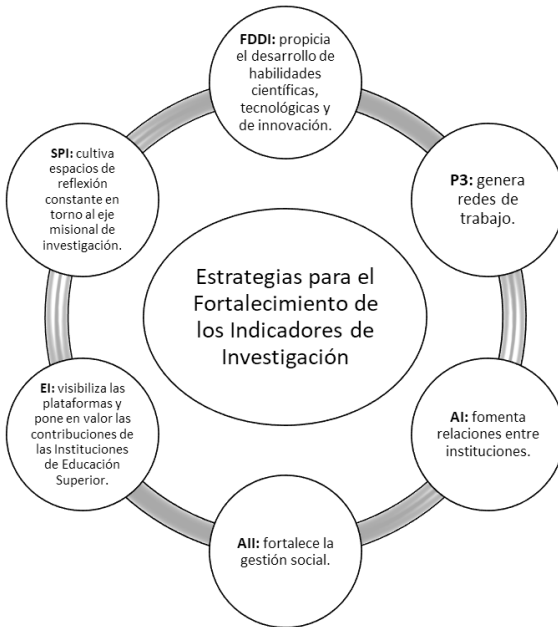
FDDI: propicia el desarrollo de habilidades científicas, tecnológicas y de innovación.

P3: genera redes de trabajo.

AI: fomenta relaciones entre instituciones.

AII: fortalece la gestión social.

EI: visibiliza las plataformas y pone en valor las contribuciones de las Instituciones de Educación Superior.

SPI: cultiva espacios de reflexión constante en torno al eje misional de investigación.

Estrategias para el Fortalecimiento de los Indicadores de Investigación